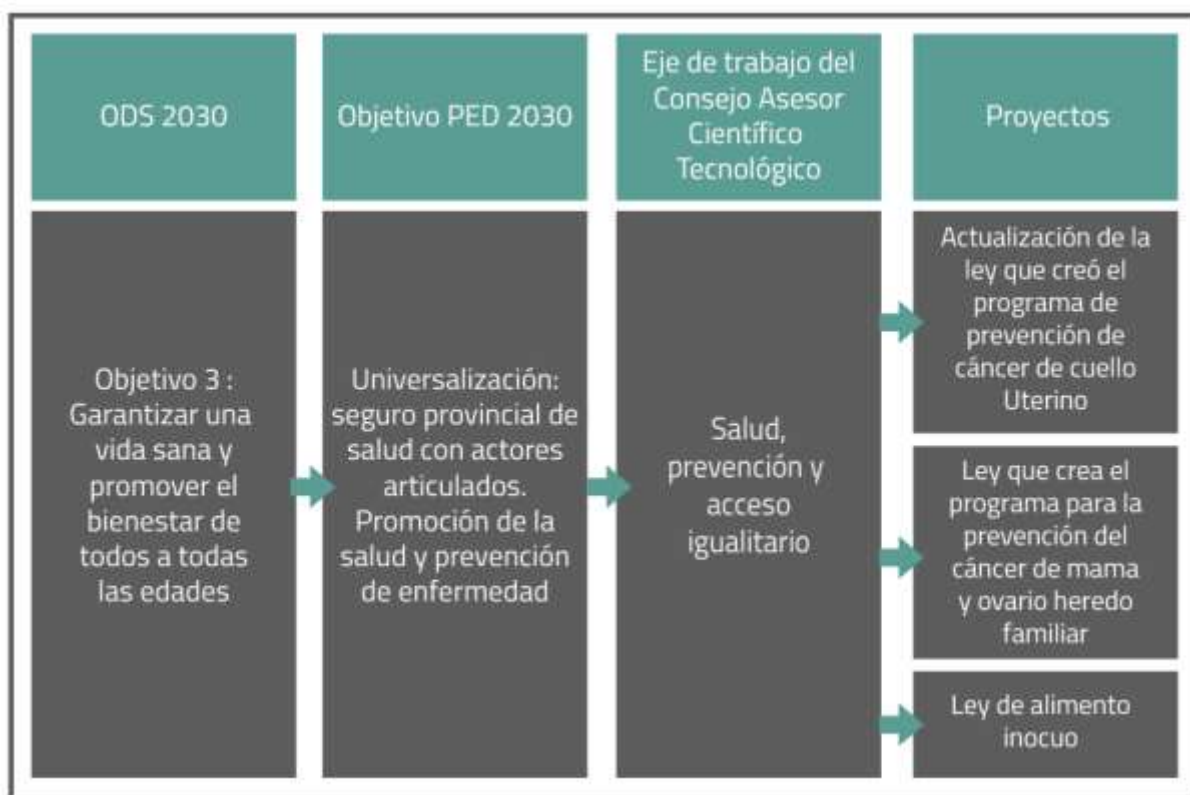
ODS 2030

Objetivo PED 2030

Eje de trabajo del Consejo Asesor Científico Tecnológico

Proyectos

Objetivo 3 : Garantizar una vida sana y promover el bienestar de todos a todas las edades

Universalización: seguro provincial de salud con actores articulados. Promoción de la salud y prevención de enfermedad

Salud, prevención y acceso igualitario

Actualización de la ley que creó el programa de prevención de cáncer de cuello Uterino

Ley que crea el programa para la prevención del cáncer de mama y ovario heredo familiar

Ley de alimento inocuo